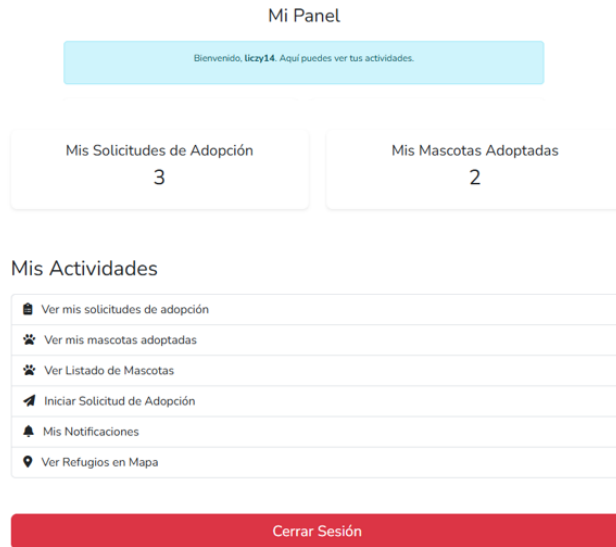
Mi Panel

Bienvenido, liczy14. Aquí puedes ver tus actividades.

Mis Solicitudes de Adopción
3

Mis Mascotas Adoptadas
2

Mis Actividades

Ver mis solicitudes de adopción

Ver mis mascotas adoptadas

Ver Listado de Mascotas

Iniciar Solicitud de Adopción

Mis Notificaciones

Ver Refugios en Mapa

Cerrar Sesión